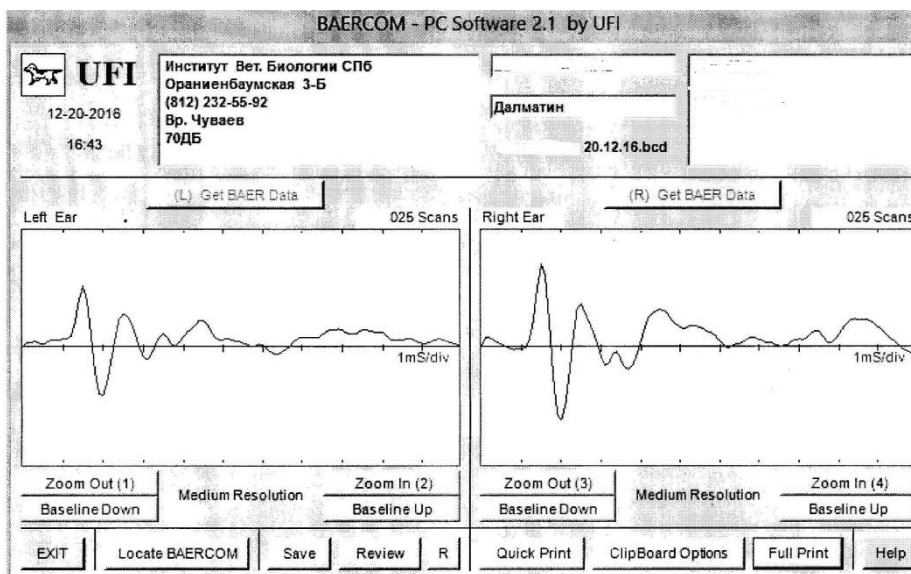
BAERCOM - PC Software 2.1 by UFI

UFI

12-20-2016

16:43

Институт Вет. Биологии СПб
Ораниенбаумская 3-Б
(812) 232-55-92
Вр. Чуваев
70ДБ

Далматин

20.12.16.bcd

(L) Get BAER Data

(R) Get BAER Data

Left Ear

025 Scans

1mS/div

Right Ear

025 Scans

1mS/div

Zoom Out (1)

Medium Resolution

Zoom In (2)

Baseline Down

Baseline Up

Zoom Out (3)

Medium Resolution

Zoom In (4)

Baseline Down

Baseline Up

EXIT

Locate BAERCOM

Save

Review

R

Quick Print

ClipBoard Options

Full Print

Help